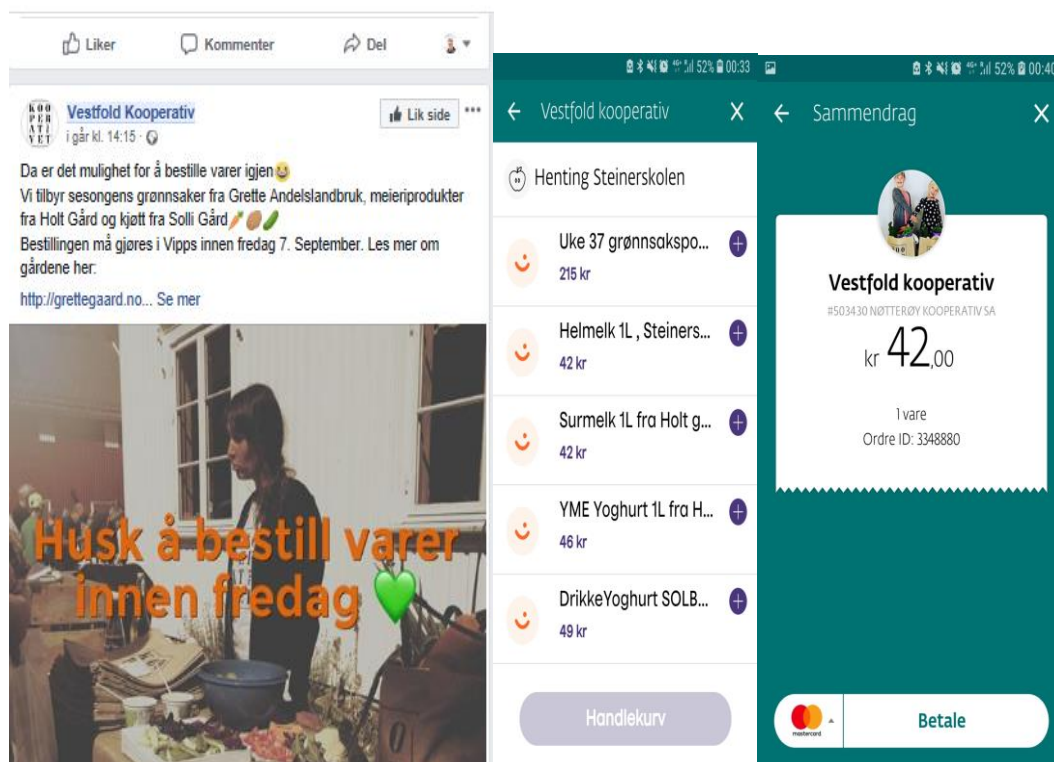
Liker Kommenter Del

KOO PER ATI VET

Vestfold Kooperativ
i går kl. 14:15 ·

Lik side ···

Da er det mulighet for å bestille varer igjen😆
Vi tilbyr sesongens grønnsaker fra Grette Andelslandbruk, meieriprodukter fra Holt Gård og kjøtt fra Solli Gård🥕🥔🥒
Bestillingen må gjøres i Vipps innen fredag 7. September. Les mer om gårdene her:

http://grettegaard.no... Se mer

Husk å bestill varer innen fredag 💚

52% 00:33

← Vestfold kooperativ X

Henting Steinerskolen

Uke 37 grønnsakspo...
215 kr

Helmelk 1L , Steiners...
42 kr

Surmelk 1L fra Holt g...
42 kr

YME Yoghurt 1L fra H...
46 kr

DrikkeYoghurt SOLB...
49 kr

Handlekurv

52% 00:40

← Sammendrag X

Vestfold kooperativ
#503430 NØTTERØY KOOPERATIV SA

kr 42,00

1 vare
Ordre ID: 3348880

mastercard

Betale